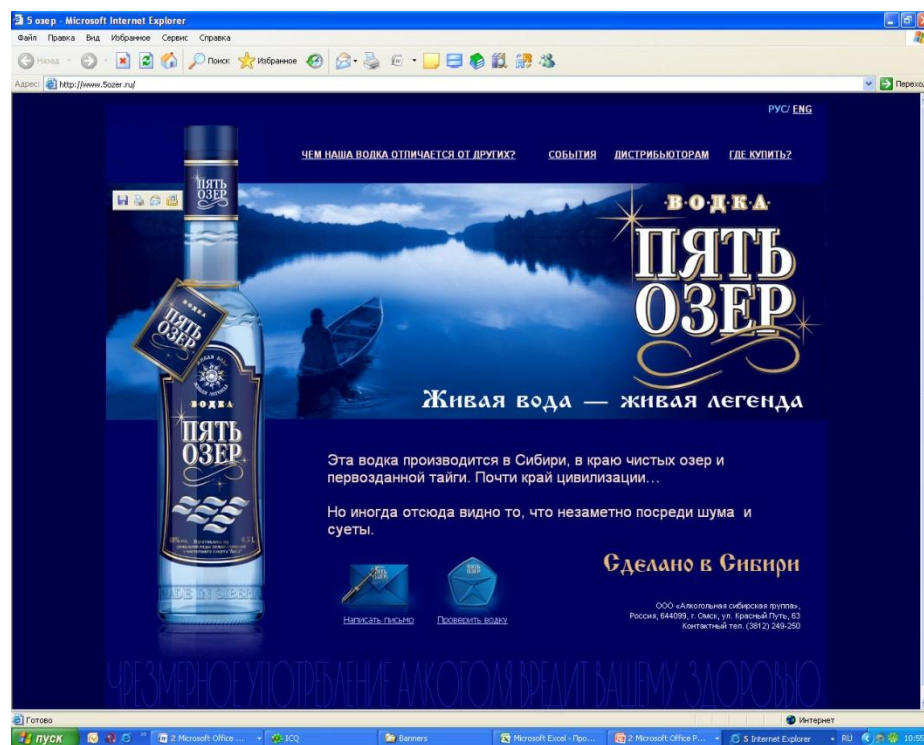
5 озер - Microsoft Internet Explorer

Файл Правка Вид Избранное Сервис Справка

Назад Поиск Избранное

Адрес: http://www.5ozer.ru/ Переход

РУС/ ENG

ЧЕМ НАША ВОДКА ОТЛИЧАЕТСЯ ОТ ДРУГИХ? СОБЫТИЯ ДИСТРИБЬЮТОРАМ ГДЕ КУПИТЬ?

ВОДКА ПЯТЬ ОЗЕР

Живая вода — живая легенда

ПЯТЬ ОЗЕР

ВОДКА ПЯТЬ ОЗЕР

Эта водка производится в Сибири, в краю чистых озер и первозданной тайги. Почти край цивилизации...

Но иногда отсюда видно то, что незаметно посреди шума и суеты.

Сделано в Сибири

Написать письмо Проверить водку

ООО «Алкогольная сибирская группа», Россия, 644099, г. Омск, ул. Красный Путь, 63 Контактный тел. (3812) 249-250

ЧРЕЗМЕРНОЕ УПОТРЕБЛЕНИЕ АЛКОГОЛЯ ВРЕДИТ ВАШЕМУ ЗДОРОВЬЮ

Готово Интернет

пуск 2 Microsoft Office ... ICQ Banners Microsoft Excel - Про... 2 Microsoft Office P... 5 Internet Explorer RU 10:55